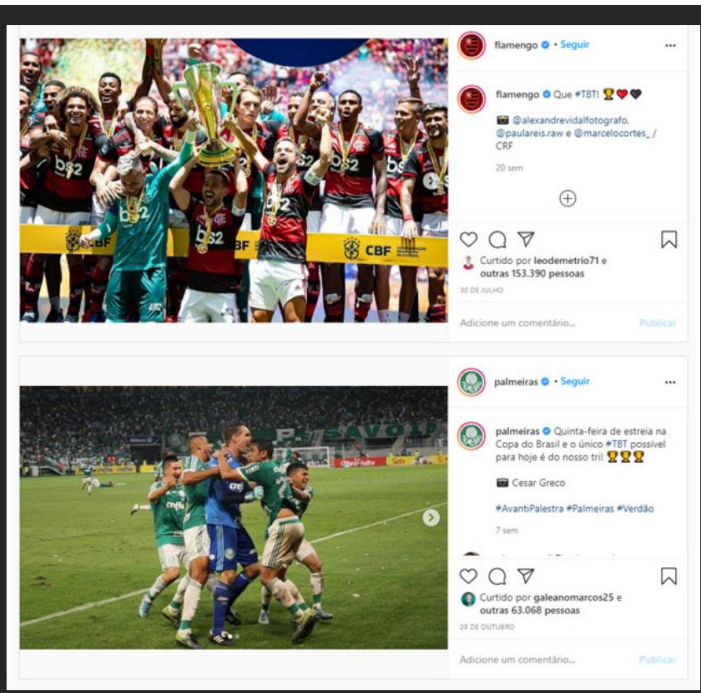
flamengo • Seguir

flamengo Que #TBT! 🏆❤️🖤

📷 @alexandrevidalfotografo, @paulareis.raw e @marcelocortes_ / CRF

20 sem

Curtido por leodemetrio71 e outras 153.390 pessoas

30 DE JULHO

Adicione um comentário...

Publicar

b52

CBF

palmeiras • Seguir

palmeiras Quinta-feira de estreia na Copa do Brasil e o único #TBT possível para hoje é do nosso tri! 🏆🏆🏆

📷 Cesar Greco

#AvantiPalestra #Palmeiras #Verdão

7 sem

Curtido por galeanomarcos25 e outras 63.068 pessoas

29 DE OUTUBRO

Adicione um comentário...

Publicar